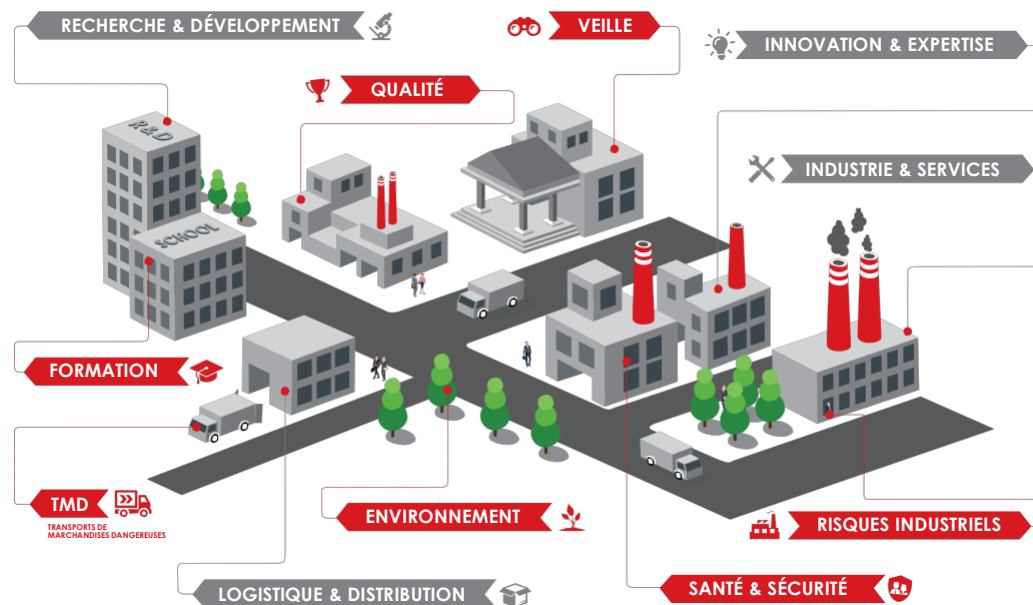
RECHERCHE & DÉVELOPPEMENT

VEILLE

INNOVATION & EXPERTISE

QUALITÉ

R&D

SCHOOL

INDUSTRIE & SERVICES

FORMATION

TMD

TRANSPORTS DE MARCHANDISES DANGEREUSES

ENVIRONNEMENT

RISQUES INDUSTRIELS

SANTÉ & SÉCURITÉ

LOGISTIQUE & DISTRIBUTION